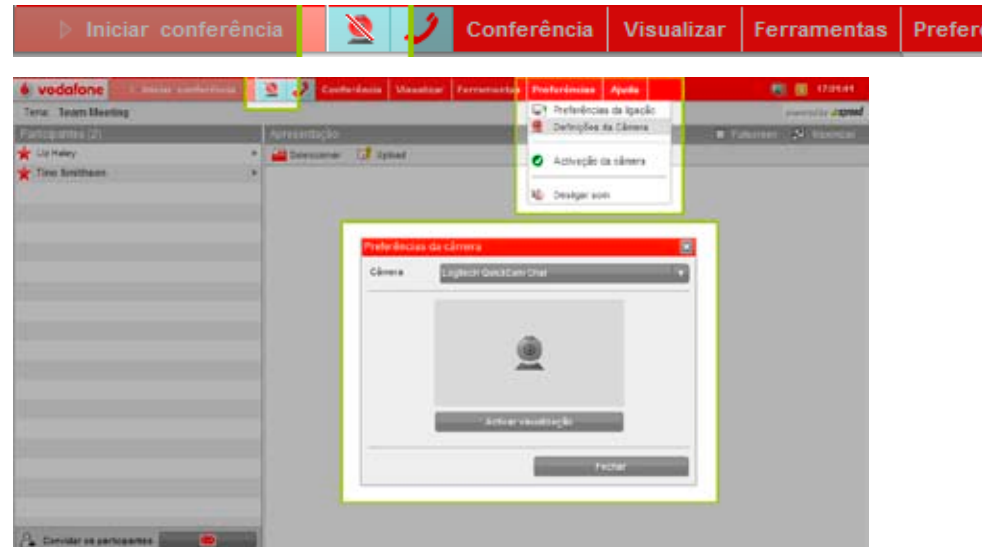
Iniciar conferência | Conferência | Visualizar | Ferramentas | Prefere

vodafone Iniciar conferência Conferência Visualizar Ferramentas Preferências Ajuda 17:01:41

Tema: Team Meeting

powered by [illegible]

Participantes (2)

Liz Haley

Tine Smithsen

Apresentação

Fullscreen Maximizar

Seleccionar Upload

Preferências da ligação
Definições da Câmera
Activação da câmera
Desligar som

Preferências da câmera

Câmera Logitech QuickCam Chat

Activar visualização

Fechar

Convidar os participantes